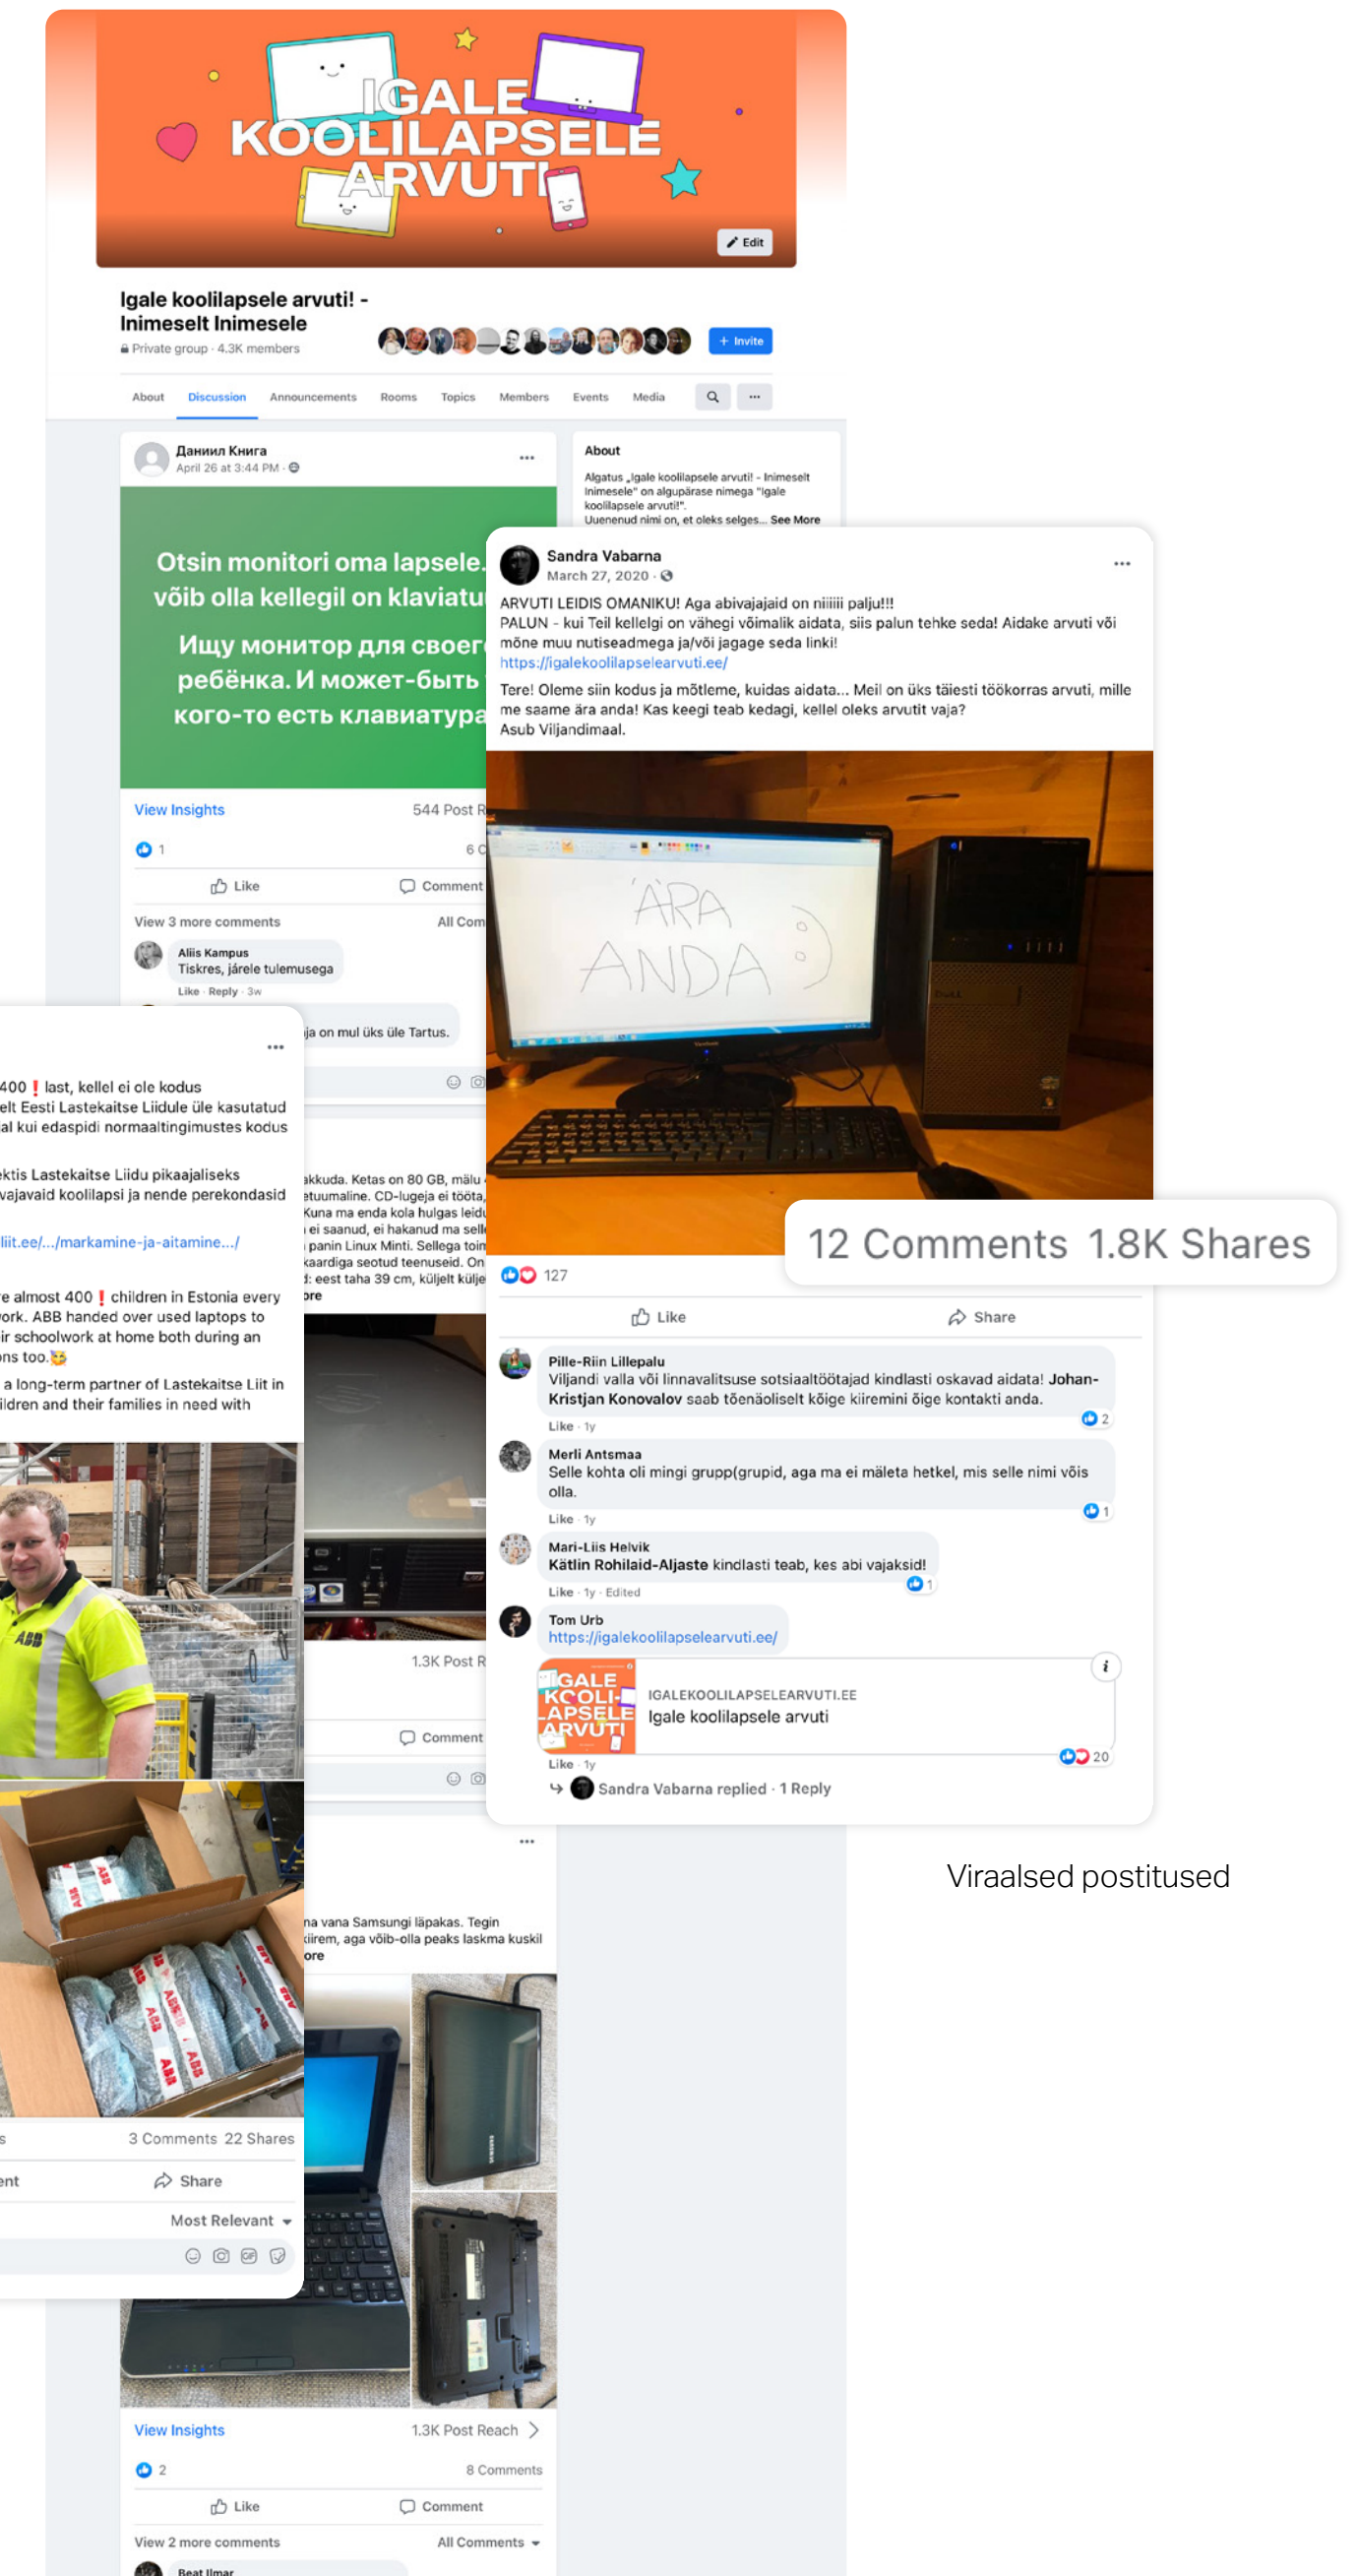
IGALE KOOLILAPSELE ARVUTI

Edit

Igale koolilapsele arvuti! - Inimeselt Inimesele
Private group · 4.3K members

+ Invite

About Discussion Announcements Rooms Topics Members Events Media

Даниил Книга
April 26 at 3:44 PM

Otsin monitori oma lapsele. võib olla kellegil on klaviatu
Ищу монитор для своег ребёнка. И может-быть кого-то есть клавиатура

View Insights 544 Post R
1 6 C
Like Comment
View 3 more comments All Com
Aliis Kampus
Tiskres, järele tulemusega
Like · Reply · 3w

ja on mul üks üle Tartus.

About
Algatus „Igale koolilapsele arvuti! - Inimeselt Inimesele" on algupärase nimega "Igale koolilapsele arvuti!". Uuenenud nimi on, et oleks selges... See More

Sandra Vabarna
March 27, 2020

ARVUTI LEIDIS OMANIKU! Aga abivajajaid on niiiiii palju!!!
PALUN - kui Teil kellelgi on vähegi võimalik aidata, siis palun tehke seda! Aidake arvuti või mõne muu nutiseadmega ja/või jagage seda linki!
https://igalekoolilapselearvuti.ee/

Tere! Oleme siin kodus ja mõtleme, kuidas aidata... Meil on üks täiesti töökorras arvuti, mille me saame ära anda! Kas keegi teab kedagi, kellel oleks arvutit vaja?
Asub Viljandimaal.

ÄRA ANDA :)

127
12 Comments 1.8K Shares
Like Share

Pille-Riin Lillepalu
Viljandi valla või linnavalitsuse sotsiaaltöötajad kindlasti oskavad aidata! Johan-Kristjan Konovalov saab tõenäoliselt kõige kiiremini õige kontakti anda.
Like · 1y 2

Merli Antsmaa
Selle kohta oli mingi grupp(grupid, aga ma ei mäleta hetkel, mis selle nimi võis olla.
Like · 1y 1

Mari-Liis Helvik
Kätlin Rohilaid-Aljaste kindlasti teab, kes abi vajaksid!
Like · 1y · Edited 1

Tom Urb
https://igalekoolilapselearvuti.ee/
IGALEKOOLILAPSELEARVUTI.EE
Igale koolilapsele arvuti
Like · 1y 20
Sandra Vabarna replied · 1 Reply

400 ! last, kellel ei ole kodus
elt Eesti Lastekaitse Liidule üle kasutatud
al kui edaspidi normaaltingimustes kodus

ektis Lastekaitse Liidu pikaajaliseks
vajavaid koolilapsi ja nende perekondasid

liit.ee/.../markamine-ja-aitamine.../

e almost 400 ! children in Estonia every
ork. ABB handed over used laptops to
ir schoolwork at home both during an
ns too.

a long-term partner of Lastekaitse Liit in
ildren and their families in need with

3 Comments 22 Shares
Share
Most Relevant

akkuda. Ketas on 80 GB, mälu
etuumaline. CD-lugeja ei tööta,
Kuna ma enda kola hulgas leidu
ei saanud, ei hakanud ma sell
panin Linux Minti. Sellega toim
kaardiga seotud teenuseid. On
d: eest taha 39 cm, küljelt külje
ore

1.3K Post R
Comment

na vana Samsungi läpakas. Tegin
kiirem, aga võib-olla peaks laskma kuskil
ore

View Insights 1.3K Post Reach
2 8 Comments
Like Comment
View 2 more comments All Comments
Beat Ilmar

Viraalsed postitused